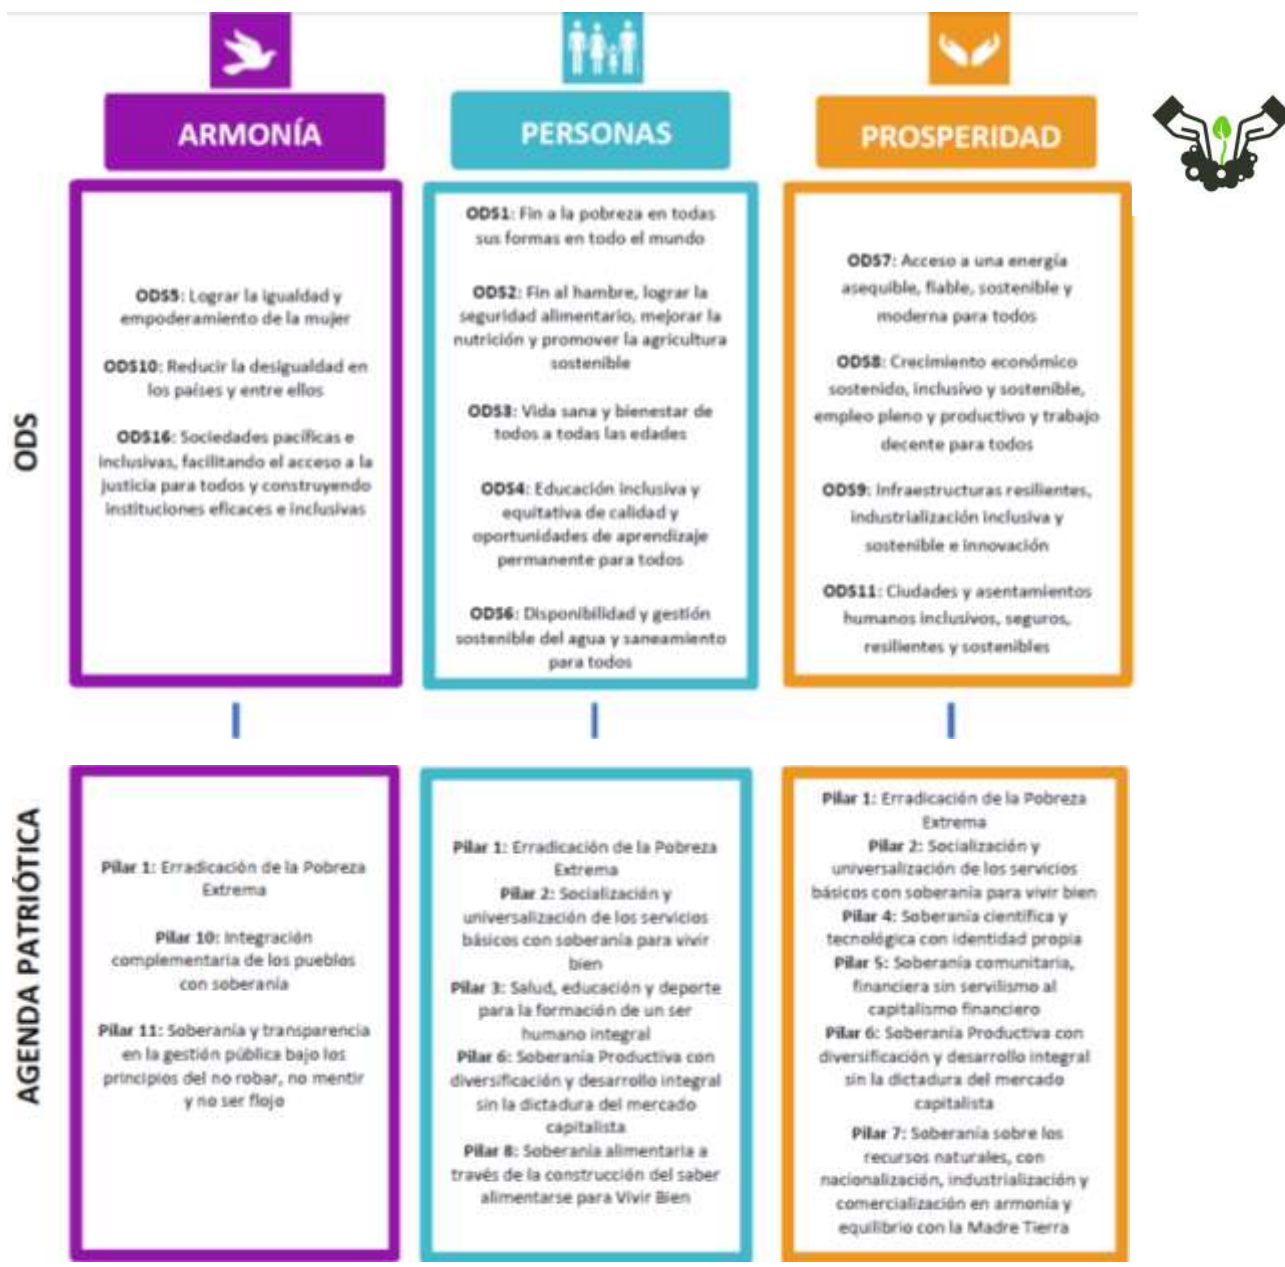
ARMONÍA

PERSONAS

PROSPERIDAD

ODS

ODS5: Lograr la igualdad y empoderamiento de la mujer

ODS10: Reducir la desigualdad en los países y entre ellos

ODS16: Sociedades pacíficas e inclusivas, facilitando el acceso a la justicia para todos y construyendo instituciones eficaces e inclusivas

ODS1: Fin a la pobreza en todas sus formas en todo el mundo

ODS2: Fin al hambre, lograr la seguridad alimentario, mejorar la nutrición y promover la agricultura sostenible

ODS3: Vida sana y bienestar de todos a todas las edades

ODS4: Educación inclusiva y equitativa de calidad y oportunidades de aprendizaje permanente para todos

ODS6: Disponibilidad y gestión sostenible del agua y saneamiento para todos

ODS7: Acceso a una energía asequible, fiable, sostenible y moderna para todos

ODS8: Crecimiento económico sostenido, inclusivo y sostenible, empleo pleno y productivo y trabajo decente para todos

ODS9: Infraestructuras resilientes, industrialización inclusiva y sostenible e innovación

ODS11: Ciudades y asentamientos humanos inclusivos, seguros, resilientes y sostenibles

AGENDA PATRIÓTICA

Pilar 1: Erradicación de la Pobreza Extrema

Pilar 10: Integración complementaria de los pueblos con soberanía

Pilar 11: Soberanía y transparencia en la gestión pública bajo los principios del no robar, no mentir y no ser flojo

Pilar 1: Erradicación de la Pobreza Extrema
Pilar 2: Socialización y universalización de los servicios básicos con soberanía para vivir bien
Pilar 3: Salud, educación y deporte para la formación de un ser humano integral
Pilar 6: Soberanía Productiva con diversificación y desarrollo integral sin la dictadura del mercado capitalista
Pilar 8: Soberanía alimentaria a través de la construcción del saber alimentarse para Vivir Bien

Pilar 1: Erradicación de la Pobreza Extrema
Pilar 2: Socialización y universalización de los servicios básicos con soberanía para vivir bien
Pilar 4: Soberanía científica y tecnológica con identidad propia
Pilar 5: Soberanía comunitaria, financiera sin servilismo al capitalismo financiero
Pilar 6: Soberanía Productiva con diversificación y desarrollo integral sin la dictadura del mercado capitalista
Pilar 7: Soberanía sobre los recursos naturales, con nacionalización, industrialización y comercialización en armonía y equilibrio con la Madre Tierra